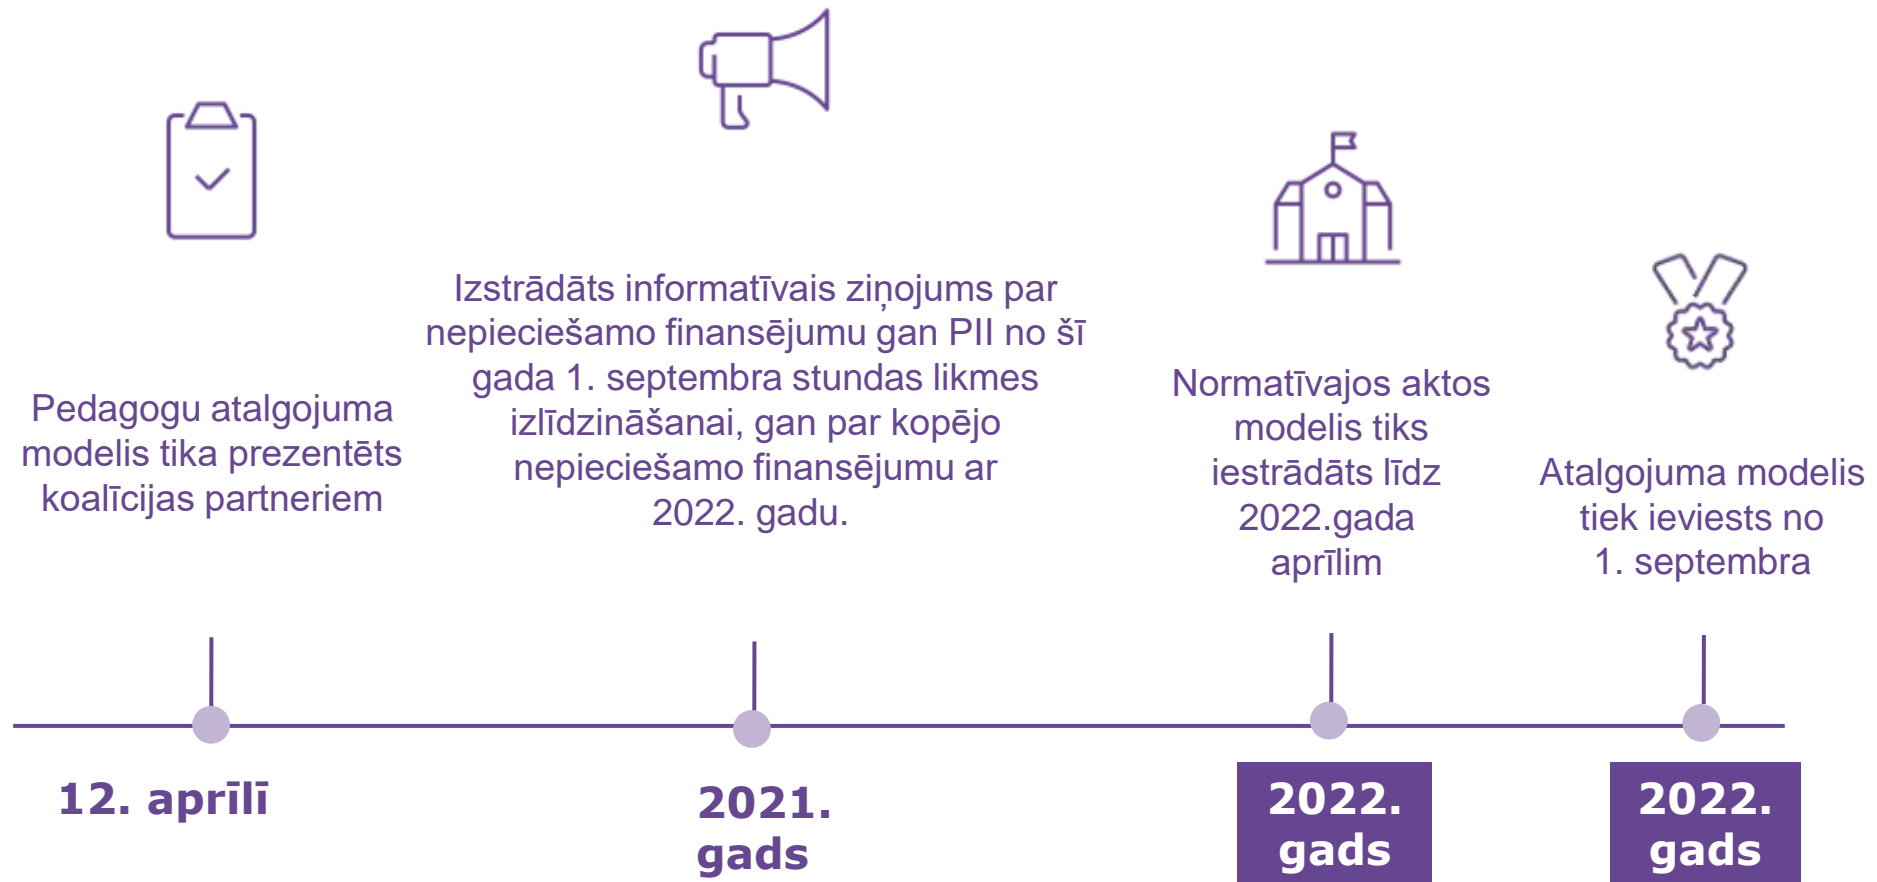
Pedagogu atalgojuma modelis tika prezentēts koalīcijas partneriem

Izstrādāts informatīvais ziņojums par nepieciešamo finansējumu gan PII no šī gada 1. septembra stundas likmes izlīdzināšanai, gan par kopējo nepieciešamo finansējumu ar 2022. gadu.

Normatīvajos aktos modelis tiks iestrādāts līdz 2022.gada aprīlim

Atalgojuma modelis tiek ieviests no 1. septembra

12. aprīlī

2021. gads

2022. gads

2022. gads